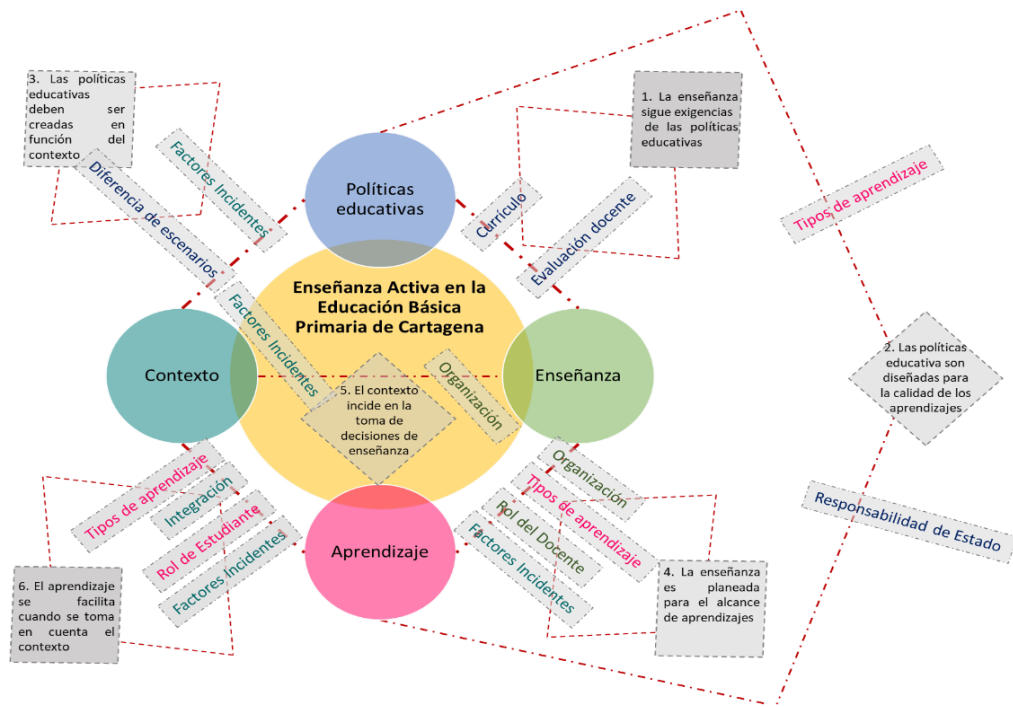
3. Las políticas educativas deben ser creadas en función del contexto

Factores Incidentes

Diferencia de escenarios

Políticas educativas

Currículo

Evaluación docente

1. La enseñanza sigue exigencias de las políticas educativas

Tipos de aprendizaje

Enseñanza Activa en la Educación Básica Primaria de Cartagena

Factores Incidentes

Contexto

5. El contexto incide en la toma de decisiones de enseñanza

Organización

Enseñanza

2. Las políticas educativa son diseñadas para la calidad de los aprendizajes

Responsabilidad de Estado

Tipos de aprendizaje

Integración

Rol de Estudiante

Factores Incidentes

Aprendizaje

Organización

Tipos de aprendizaje

Rol del Docente

Factores Incidentes

4. La enseñanza es planeada para el alcance de aprendizajes

6. El aprendizaje se facilita cuando se toma en cuenta el contexto